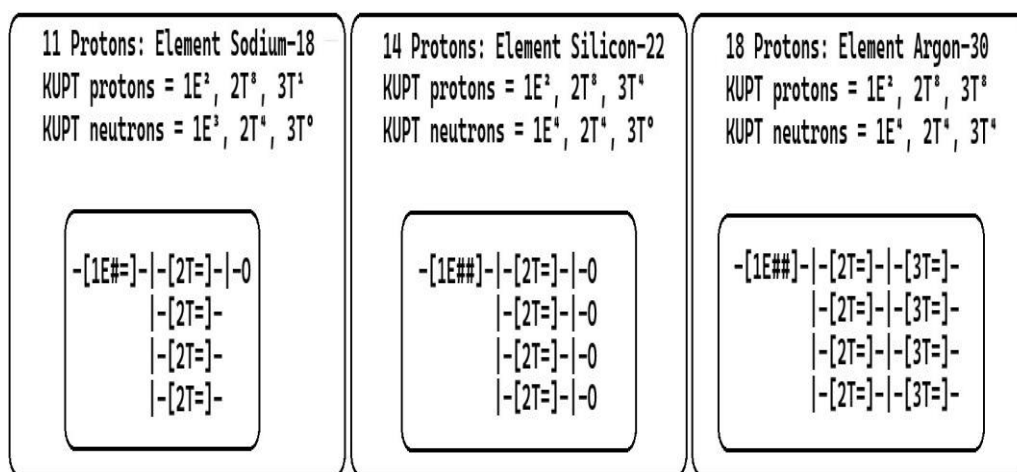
11 Protons: Element Sodium-18
KUPT protons = $1E^2$, $2T^8$, $3T^1$
KUPT neutrons = $1E^3$, $2T^4$, $3T^0$

-[1E#=]-|-[2T=]-|-0
|-[2T=]-
|-[2T=]-
|-[2T=]-

14 Protons: Element Silicon-22
KUPT protons = $1E^2$, $2T^8$, $3T^4$
KUPT neutrons = $1E^4$, $2T^4$, $3T^0$

-[1E##]-|-[2T=]-|-0
|-[2T=]-|-0
|-[2T=]-|-0
|-[2T=]-|-0

18 Protons: Element Argon-30
KUPT protons = $1E^2$, $2T^8$, $3T^8$
KUPT neutrons = $1E^4$, $2T^4$, $3T^4$

-[1E##]-|-[2T=]-|-[3T=]-
|-[2T=]-|-[3T=]-
|-[2T=]-|-[3T=]-
|-[2T=]-|-[3T=]-